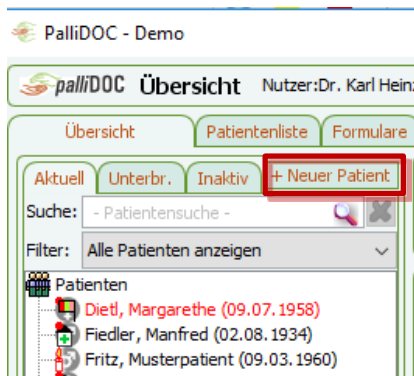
PalliDOC - Demo

palliDOC Übersicht Nutzer:Dr. Karl Hein

Übersicht | Patientenliste | Formulare

Aktuell | Unterbr. | Inaktiv | + Neuer Patient

Suche: - Patientensuche -

Filter: Alle Patienten anzeigen

Patienten
Dietl, Margarethe (09.07.1958)
Fiedler, Manfred (02.08.1934)
Fritz, Musterpatient (09.03.1960)